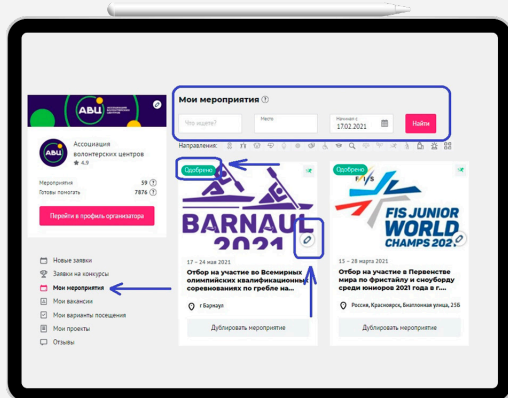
АВЦ

Ассоциация волонтерских центров
★ 4.9

Мероприятия 59
Готовы помогать 7876

Перейти в профиль организатора

Новые заявки
Заявки на конкурсы
Мои мероприятия
Мои вакансии
Мои варианты посещения
Мои проекты
Отзывы

Мои мероприятия

Что ищете?
Место
Начиная с 17.02.2021
Найти

Направления:

Одобрено
BARNAUL 2021
17 – 24 мая 2021
Отбор на участие во Всемирных олимпийских квалификационных соревнованиях по гребле на...
г Барнаул
Дублировать мероприятие

Одобрено
FIS JUNIOR WORLD CHAMPS 2021
15 – 28 марта 2021
Отбор на участие в Первенстве мира по фристайлу и сноуборду среди юниоров 2021 года в г....
Россия, Красноярск, Биатлонная улица, 25Б
Дублировать мероприятие